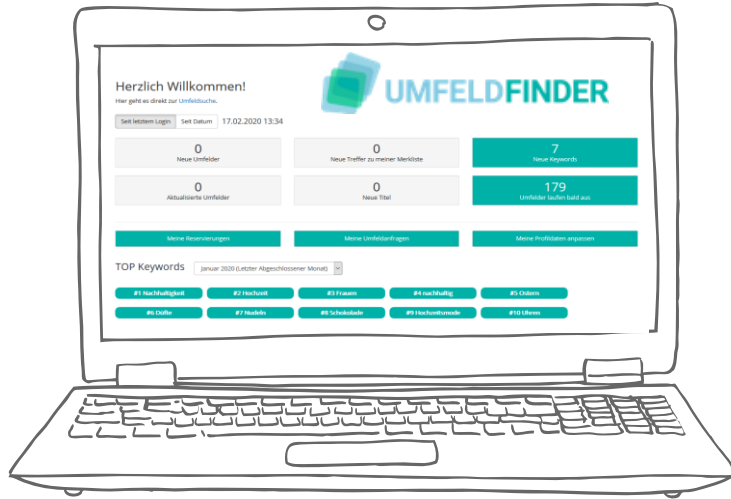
Herzlich Willkommen!

Hier geht es direkt zur Umfeldsuche.

UMFELDFINDER

Seit letztem Login | Seit Datum | 17.02.2020 13:34

0
Neue Umfelder

0
Neue Treffer zu meiner Merkliste

7
Neue Keywords

0
Aktualisierte Umfelder

0
Neue Titel

179
Umfelder laufen bald aus

Meine Reservierungen

Meine Umfeldanfragen

Meine Profildaten anpassen

TOP Keywords

Januar 2020 (Letzter Abgeschlossener Monat)

#1 Nachhaltigkeit
#2 Hochzeit
#3 Frauen
#4 nachhaltig
#5 Ostern
#6 Düfte
#7 Nudeln
#8 Schokolade
#9 Hochzeitsmode
#10 Uhren